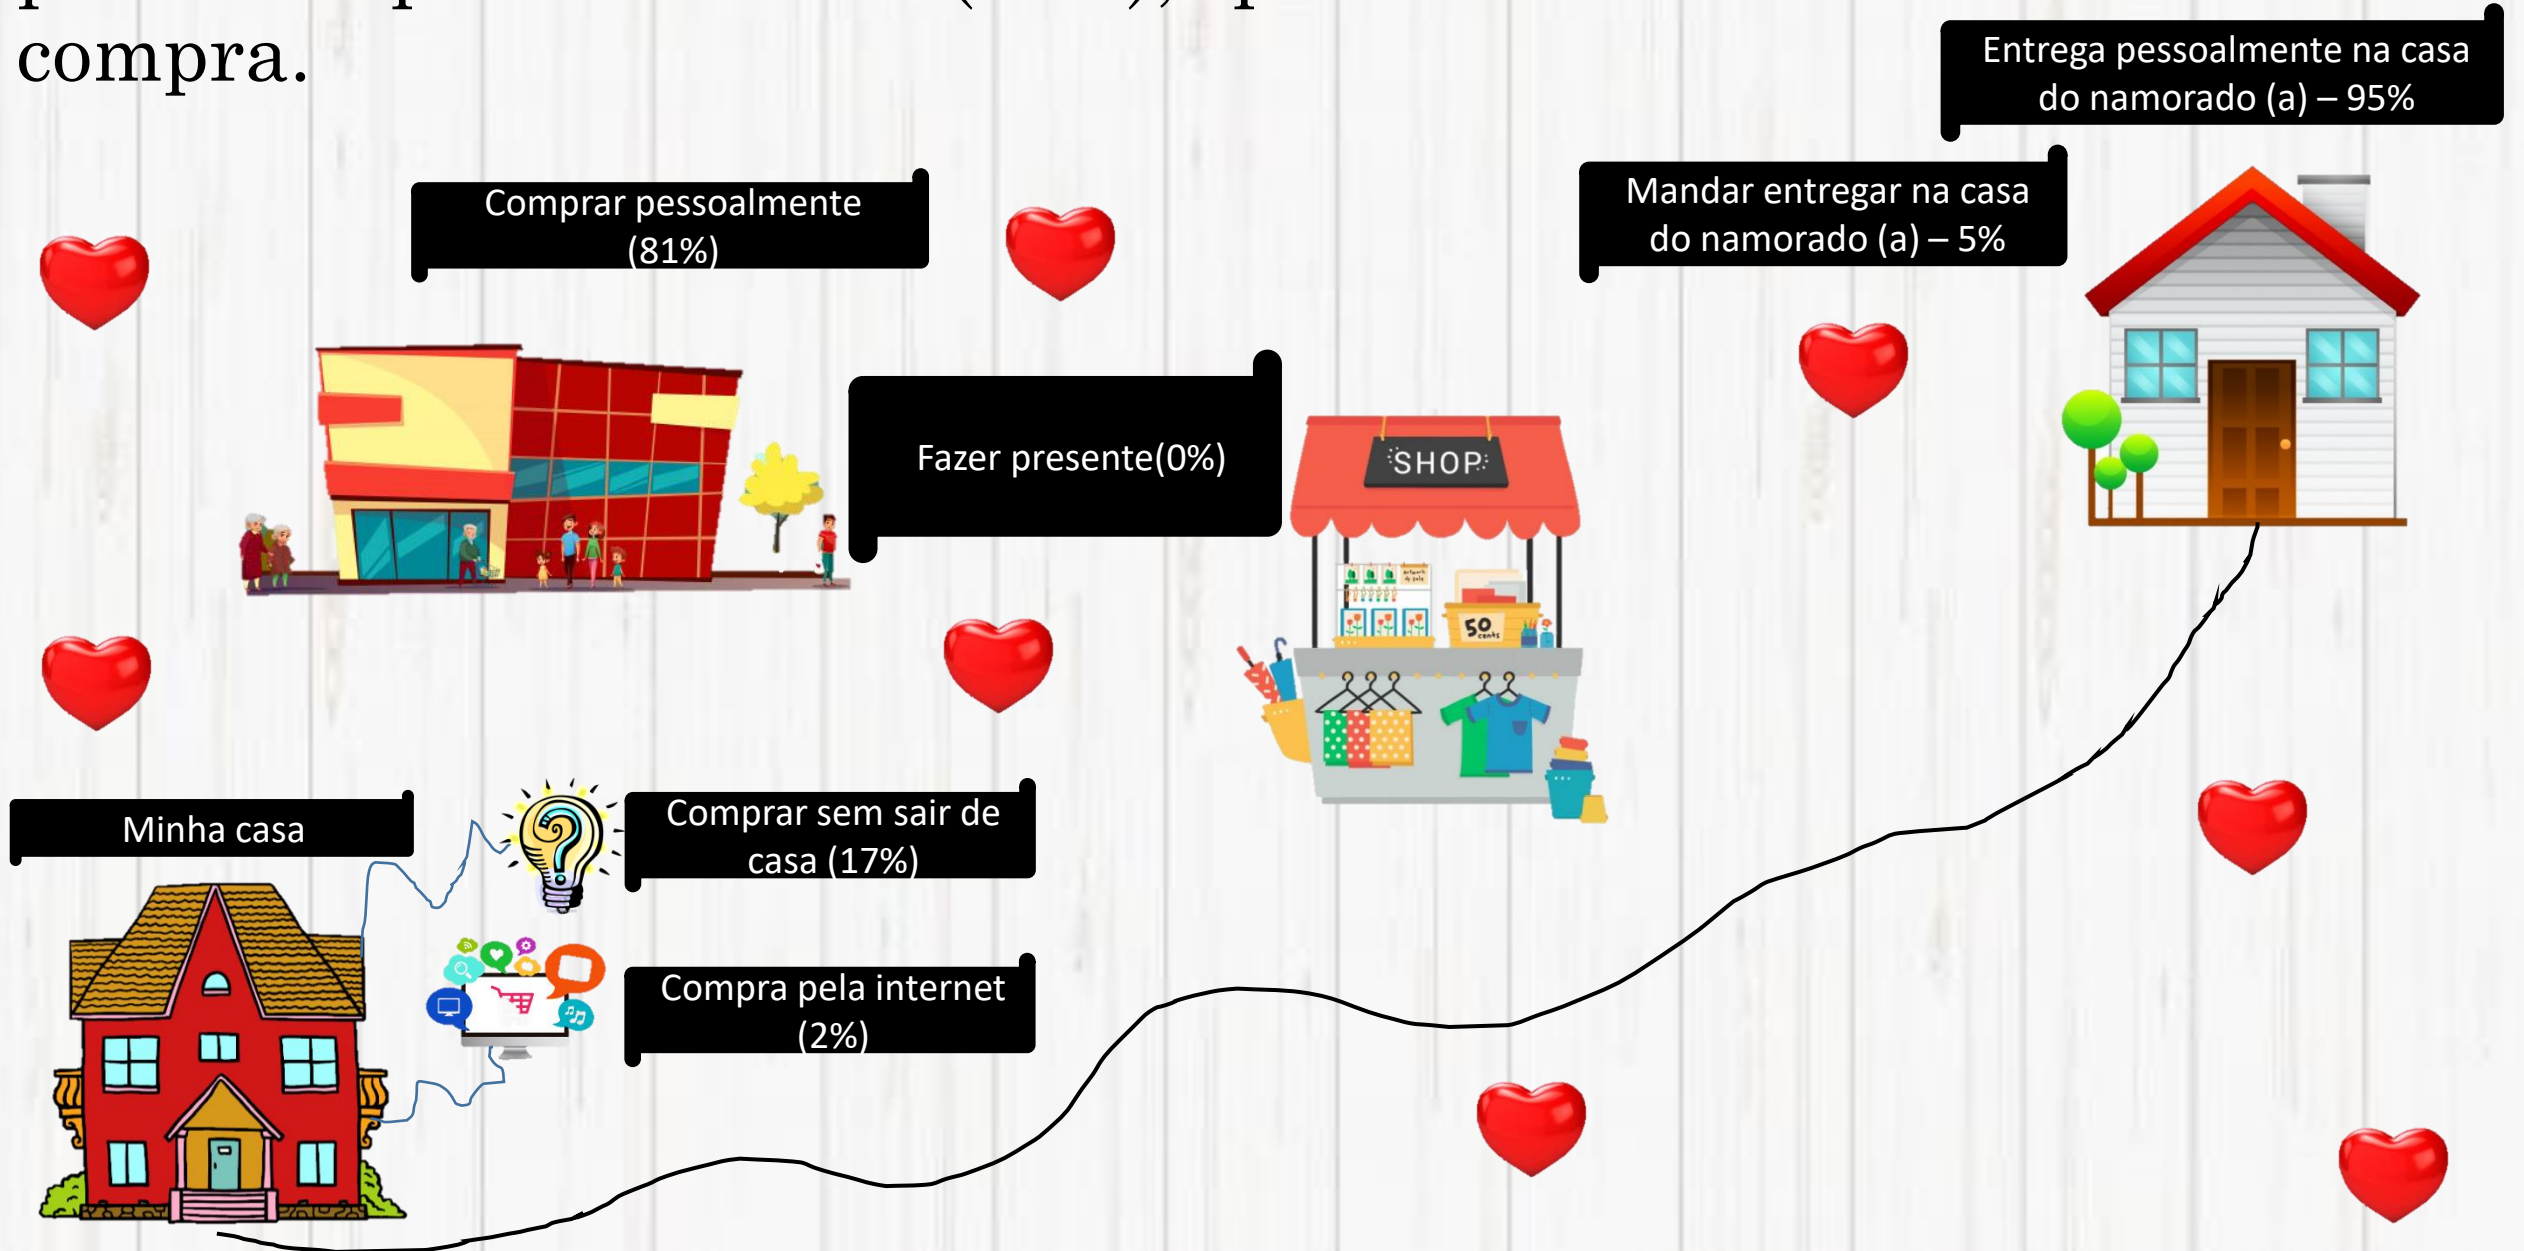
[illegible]
compra.

Entrega pessoalmente na casa do namorado (a) – 95%

Comprar pessoalmente (81%)

Mandar entregar na casa do namorado (a) – 5%

Fazer presente(0%)

SHOP

50

Minha casa

Comprar sem sair de casa (17%)

Compra pela internet (2%)